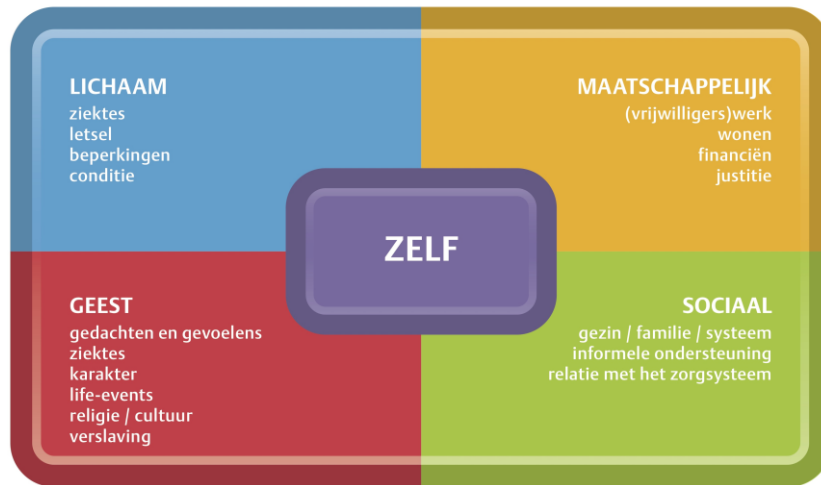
LICHAAM
ziektes
letsel
beperkingen
conditie

MAATSCHAPPELIJK
(vrijwilligers)werk
wonen
financiën
justitie

ZELF

GEEST
gedachten en gevoelens
ziektes
karakter
life-events
religie / cultuur
verslaving

SOCIAAL
gezin / familie / systeem
informele ondersteuning
relatie met het zorgsysteem